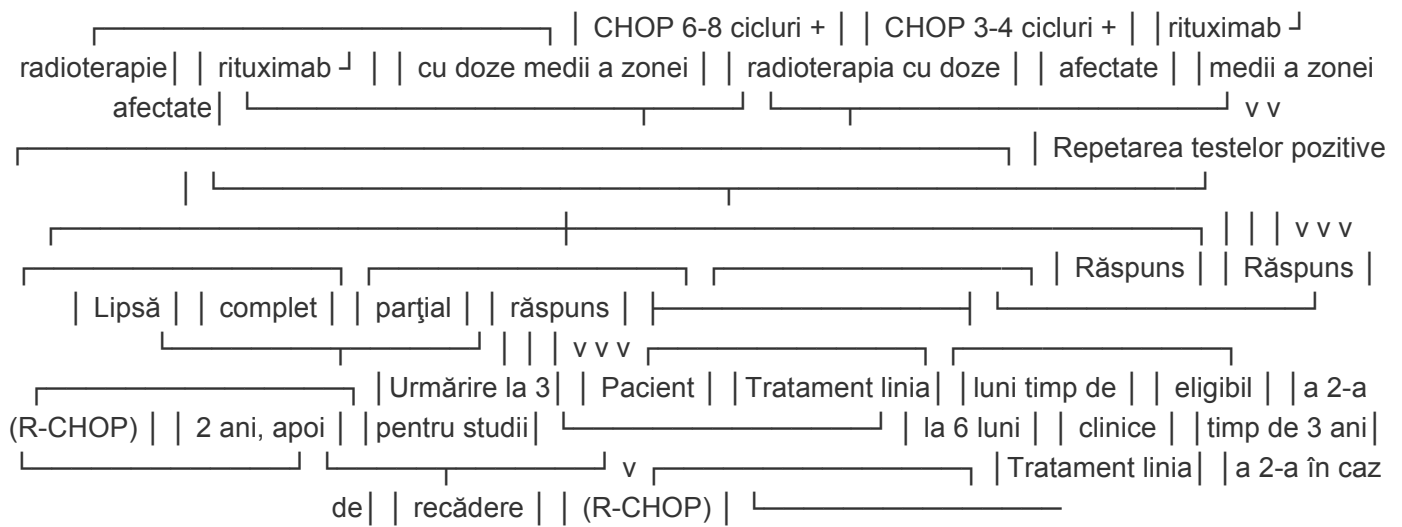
│ CHOP 6-8 cicluri + │ │ CHOP 3-4 cicluri + │ │rituximab ┘

radioterapie│ │ rituximab ┘ │ │ cu doze medii a zonei │ │ radioterapia cu doze │ │ afectate │ │medii a zonei

afectate│ v v

│ Repetarea testelor pozitive

│

│ │ │ v v v

│ Răspuns │ │ Răspuns │

│ Lipsă │ │ complet │ │ parţial │ │ răspuns │

│ │ │ v v v

│Urmărire la 3│ │ Pacient │ │Tratament linia│ │luni timp de │ │ eligibil │ │a 2-a

(R-CHOP) │ │ 2 ani, apoi │ │pentru studii│ │ la 6 luni │ │ clinice │ │timp de 3 ani│

v │Tratament linia│ │a 2-a în caz

de│ │ recădere │ │ (R-CHOP) │